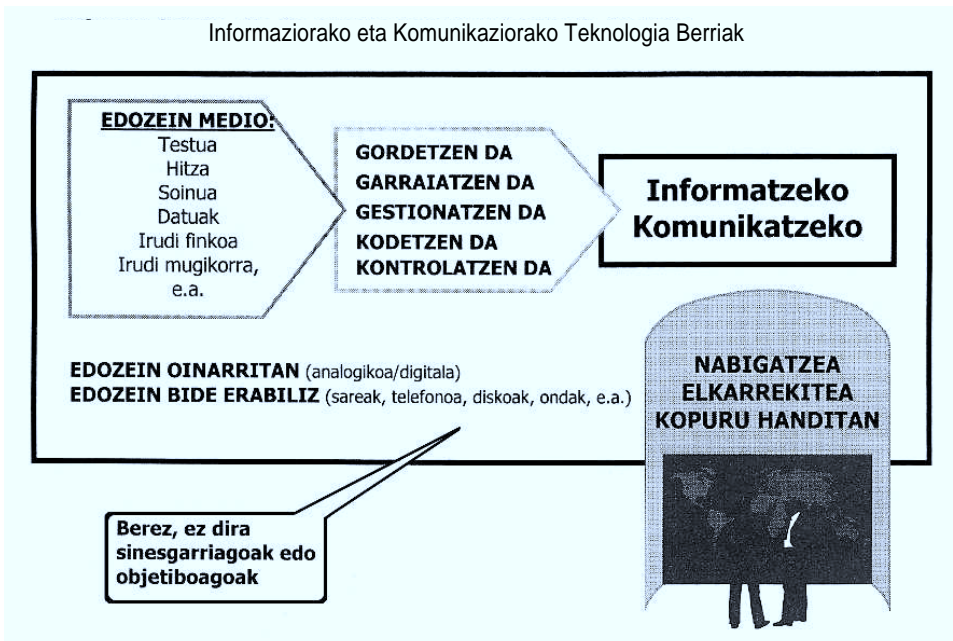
Informaziorako eta Komunikaziorako Teknologia Berriak

EDOZEIN MEDIO:
Testua
Hitza
Soinua
Datuak
Irudi finkoa
Irudi mugikorra, e.a.

GORDETZEN DA
GARRAIATZEN DA
GESTIONATZEN DA
KODETZEN DA
KONTROLATZEN DA

Informatzeko
Komunikatzeko

EDOZEIN OINARRITAN (analogikoa/digitala)
EDOZEIN BIDE ERABILIZ (sareak, telefonoa, diskoak, ondak, e.a.)

NABIGATZEA
ELKARREKITEA
KOPURU HANDITAN

Berez, ez dira sinesgarriagoak edo objetiboagoak